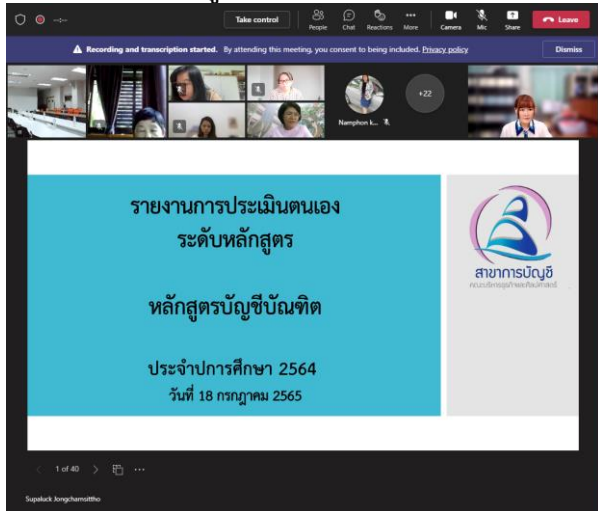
Take control

People Chat Reactions More Camera Mic Share Leave

Recording and transcription started. By attending this meeting, you consent to being included. Privacy policy

Dismiss

Namphon k...

+22

รายงานการประเมินตนเอง
ระดับหลักสูตร

หลักสูตรบัญชีบัณฑิต

ประจำปีการศึกษา 2564
วันที่ 18 กรกฎาคม 2565

สาขาการบัญชี
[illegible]

1 of 40

Supalack Jongcharnsittho